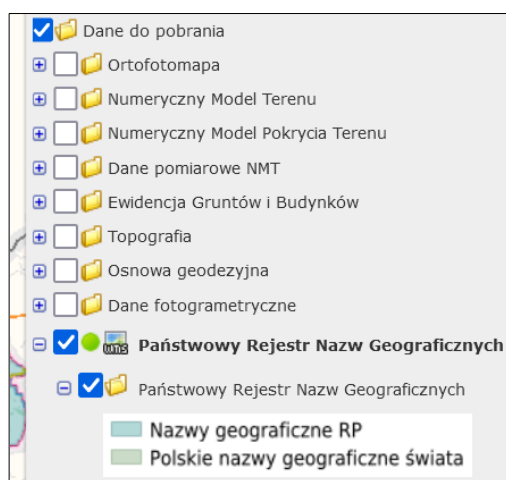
Dane do pobrania
Ortofotomapa
Numeryczny Model Terenu
Numeryczny Model Pokrycia Terenu
Dane pomiarowe NMT
Ewidencja Gruntów i Budynków
Topografia
Osnowa geodezyjna
Dane fotogrametryczne
WMS
**Państwowy Rejestr Nazw Geograficznych**
Państwowy Rejestr Nazw Geograficznych
Nazwy geograficzne RP
Polskie nazwy geograficzne świata